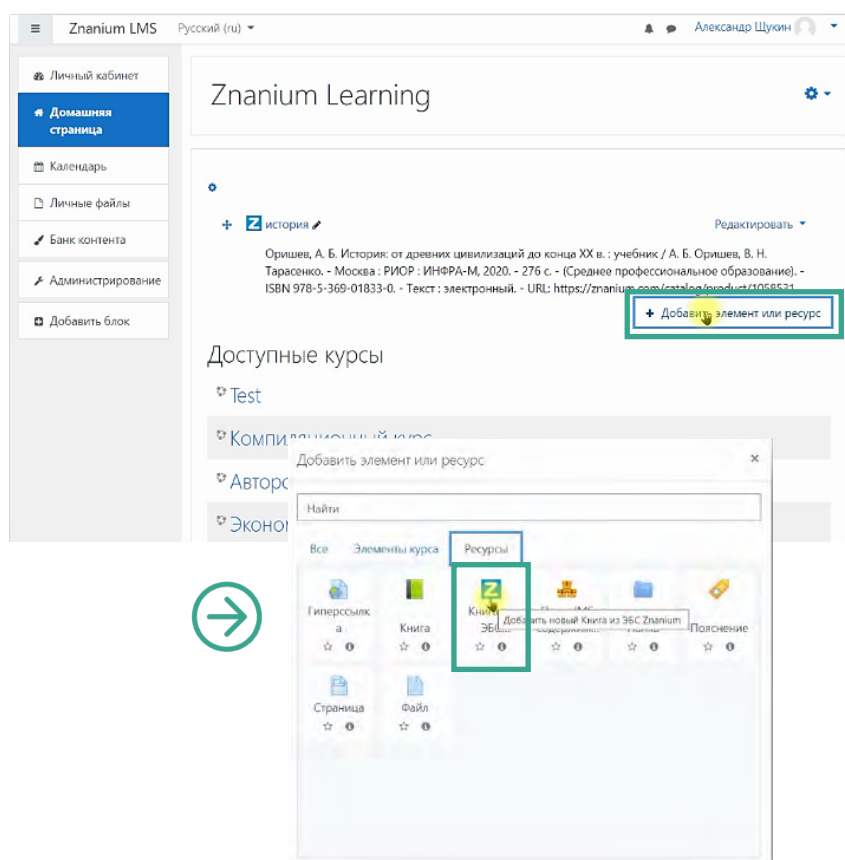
≡ Znanium LMS Русский (ru) ▾

Александр Щукин ▾

Личный кабинет

Домашняя страница

Календарь

Личные файлы

Банк контента

Администрирование

Добавить блок

Znanium Learning

история

Редактировать ▾

Оришев, А. Б. История: от древних цивилизаций до конца XX в. : учебник / А. Б. Оришев, В. Н. Тарасенко. - Москва : РИОР : ИНФРА-М, 2020. - 276 с. - (Среднее профессиональное образование). - ISBN 978-5-369-01833-0. - Текст : электронный. - URL: https://znanium.com/catalog/product/1058531

+ Добавить элемент или ресурс

Доступные курсы

Test

Компиляционный курс

Авторс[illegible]

Эконом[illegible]

Добавить элемент или ресурс ×

Найти

Все Элементы курса Ресурсы

Гиперссылка

Книга

Книга ЭБС...

Добавить новый Книга из ЭБС Znanium

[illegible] IMS содержимого

Папка

Пояснение

Страница

Файл